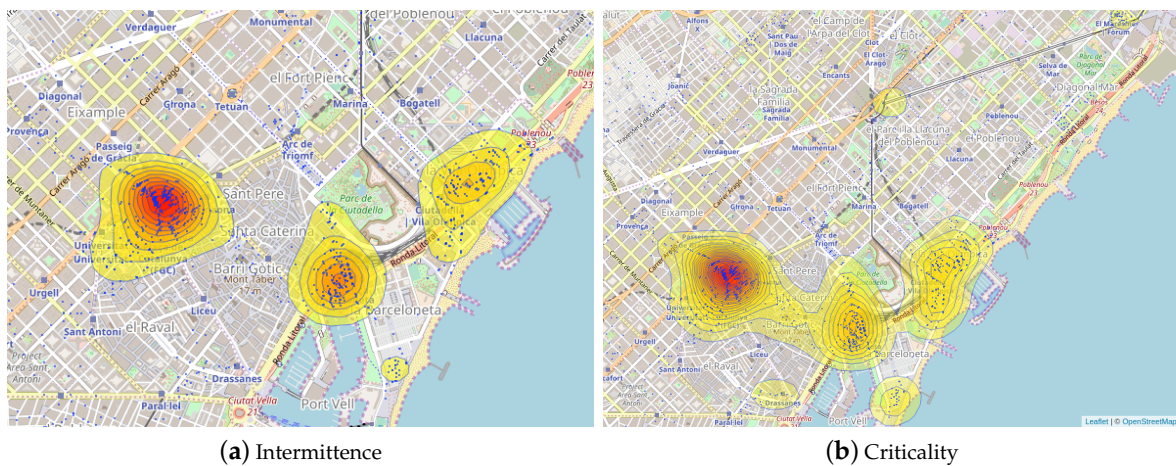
Verdaguer
Monumental
del Poblenou
Llacuna
Carrer del Taulat
Poblenou 23
Diagonal
Eixample
Carrer Aragó
Girona
Tetuan
el Fort Pienc
Marina
Bogatell
Provença
Passeig de Gràcia
Arc de Triomf
Poblenou 23
Carrer de Muntaner
Sant Pere
Parc de la Ciutadella
Santa Caterina
Ciutadella Vila Olímpica
Universitat de Barcelona (UC)
Barri Gòtic
Mont Tàber 17 m
Ronda Litoral
Urgell
Sant Antoni
el Raval
Liceu
Barceloneta
Project Àrea Sant Antoni
Drassanes
Ronda Litoral
Paral·lel
Ciutat Vella 21
Port Vell

Alfons X
el Camp de l'Arpa del Clot
Clot
el Clot
El Maresme Forum
Sant Pau Dos de Maig
Clot Aragó
Encants
Selva de Mar
Parc de Diagonal Mar
Joanic
la Sagrada Família
Poblenou
Diagonal Mar
Travessera de Gràcia
Sagrada Família
el Parc i la Llacuna del Poblenou
Verdaguer
Monumental
Llacuna
Poblenou
el Fort Pienc
Poblenou
Diagonal
Girona
Tetuan
Marina
Bogatell
Eixample
Provença
Arc de Triomf
Carrer de Muntaner
Passeig
Sant Pere
Ciutadella
Santa Caterina
Barri Gòtic
Liceu
Barceloneta
el Raval
Drassanes
Ciutat Vella
Paral·lel
Leaflet | © OpenStreetMap

(a) Intermittence

(b) Criticality